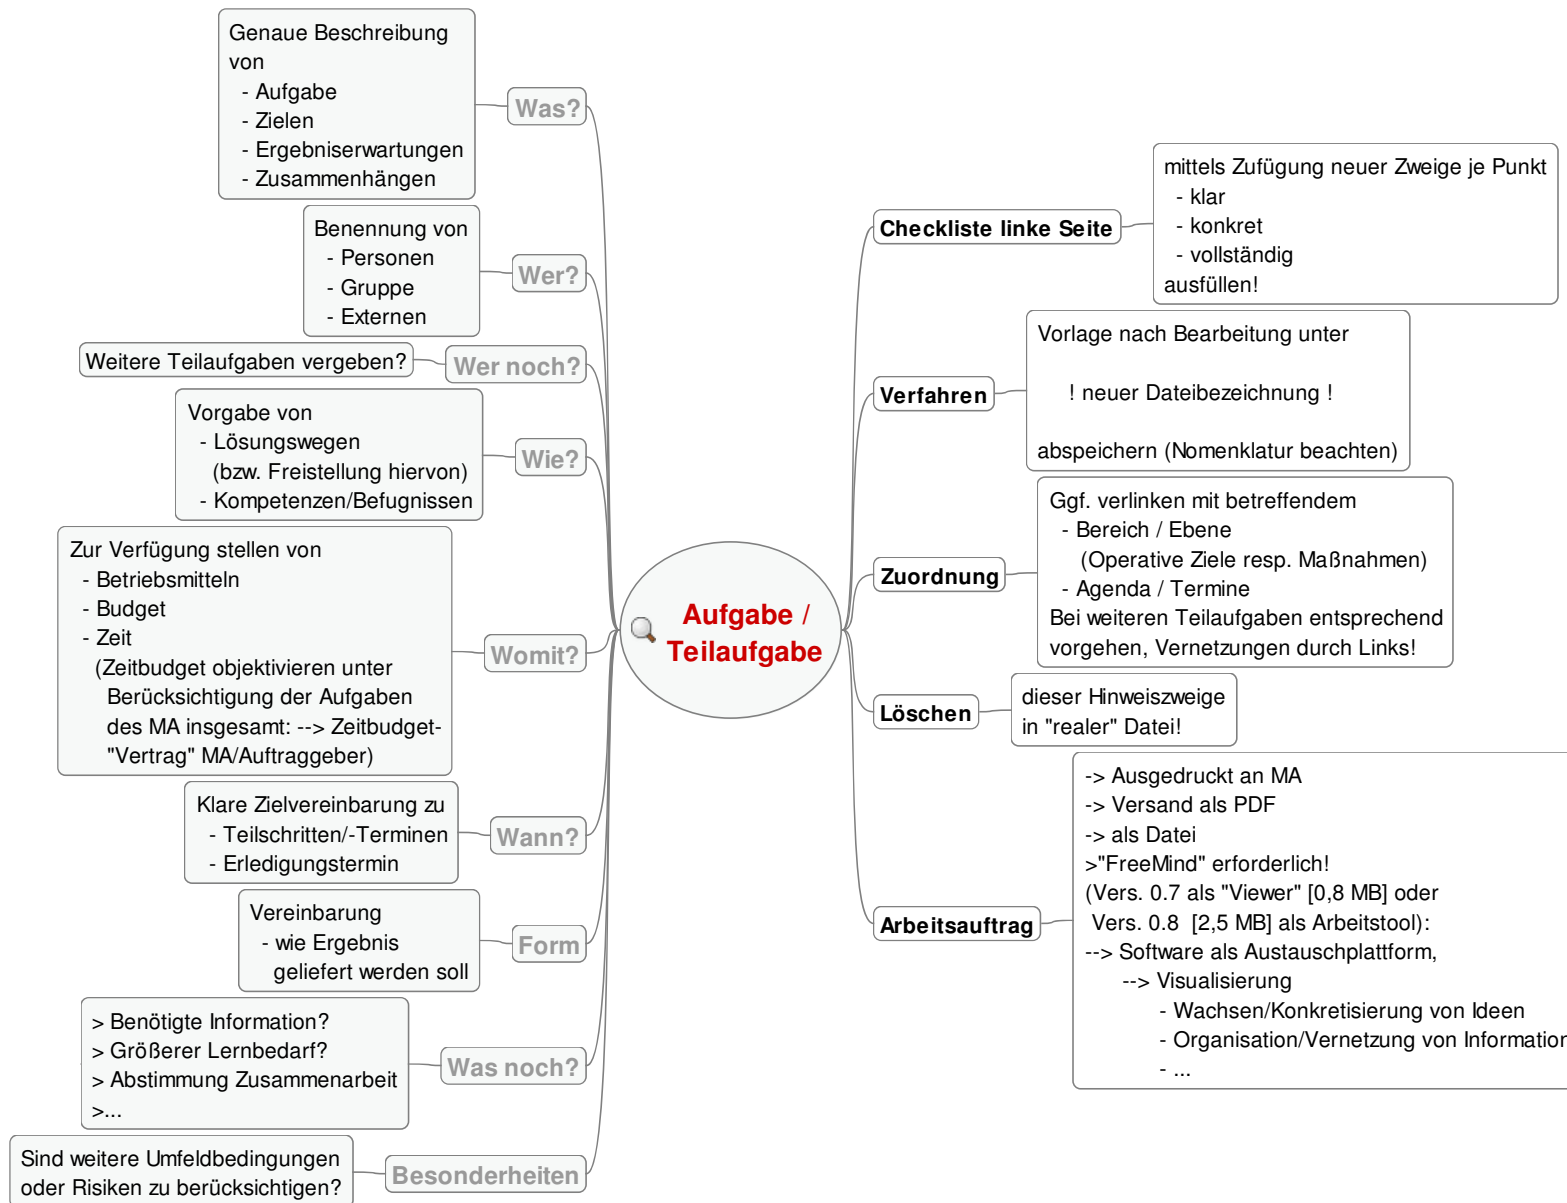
Aufgabe / Teilaufgabe

Was?

Genaue Beschreibung von
- Aufgabe
- Zielen
- Ergebniserwartungen
- Zusammenhängen

Wer?

Benennung von
- Personen
- Gruppe
- Externen

Wer noch?

Weitere Teilaufgaben vergeben?

Wie?

Vorgabe von
- Lösungswegen
(bzw. Freistellung hiervon)
- Kompetenzen/Befugnissen

Womit?

Zur Verfügung stellen von
- Betriebsmitteln
- Budget
- Zeit
(Zeitbudget objektivieren unter Berücksichtigung der Aufgaben des MA insgesamt: --> Zeitbudget-"Vertrag" MA/Auftraggeber)

Wann?

Klare Zielvereinbarung zu
- Teilschritten/-Terminen
- Erledigungstermin

Form

Vereinbarung
- wie Ergebnis geliefert werden soll

Was noch?

> Benötigte Information?
> Größerer Lernbedarf?
> Abstimmung Zusammenarbeit
>...

Besonderheiten

Sind weitere Umfeldbedingungen oder Risiken zu berücksichtigen?

Checkliste linke Seite

mittels Zufügung neuer Zweige je Punkt
- klar
- konkret
- vollständig
ausfüllen!

Verfahren

Vorlage nach Bearbeitung unter

! neuer Dateibezeichnung !

abspeichern (Nomenklatur beachten)

Zuordnung

Ggf. verlinken mit betreffendem
- Bereich / Ebene
(Operative Ziele resp. Maßnahmen)
- Agenda / Termine
Bei weiteren Teilaufgaben entsprechend vorgehen, Vernetzungen durch Links!

Löschen

dieser Hinweiszweige in "realer" Datei!

Arbeitsauftrag

-> Ausgedruckt an MA
-> Versand als PDF
-> als Datei
>"FreeMind" erforderlich!
(Vers. 0.7 als "Viewer" [0,8 MB] oder
Vers. 0.8 [2,5 MB] als Arbeitstool):
--> Software als Austauschplattform,
--> Visualisierung
- Wachsen/Konkretisierung von Ideen
- Organisation/Vernetzung von Information
- ...